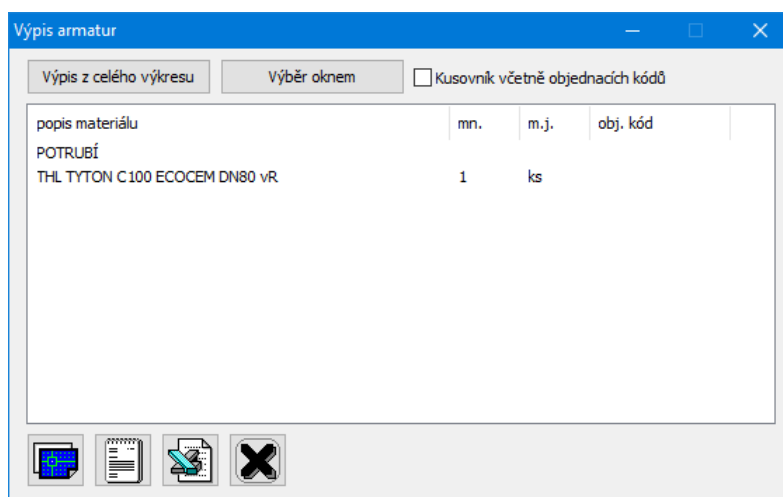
Výpis armatur

Výpis z celého výkresu | Výběr oknem | Kusovník včetně objednacích kódů

| popis materiálu | mn. | m.j. | obj. kód |
|---|---|---|---|
| POTRUBÍ | | | |
| THL TYTON C100 ECOCEM DN80 vR | 1 | ks | |